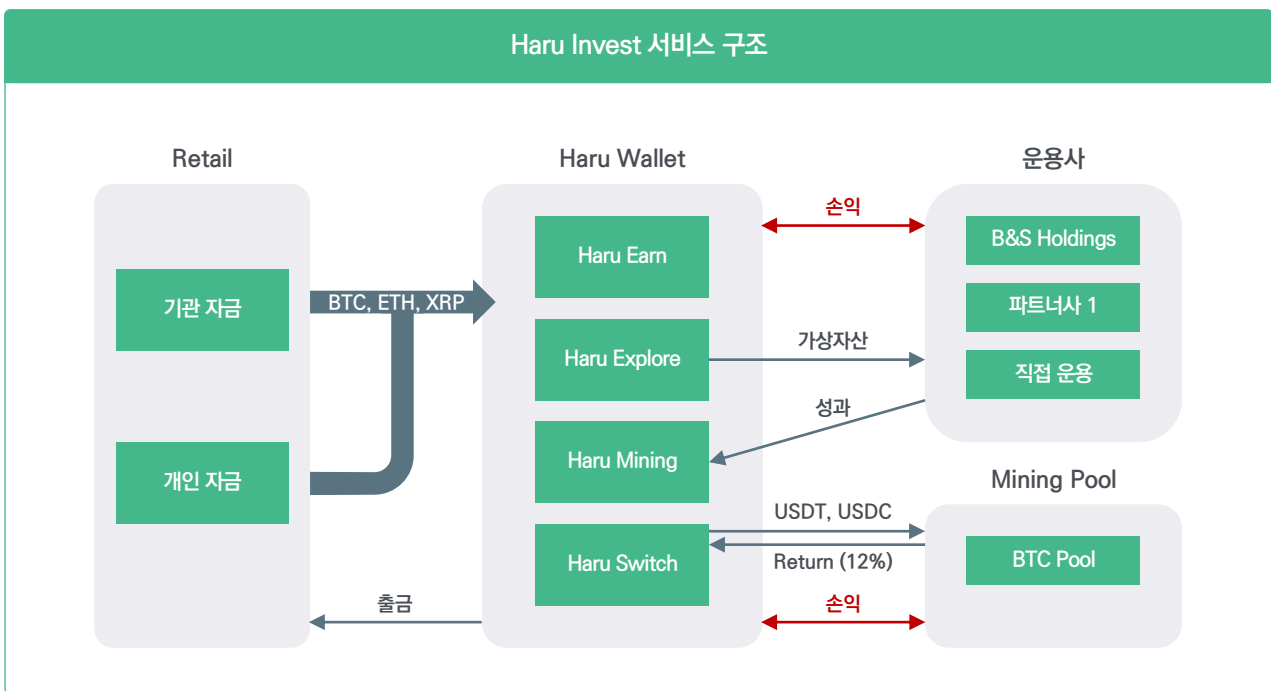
Haru Invest 서비스 구조

Retail

기관 자금

개인 자금

BTC, ETH, XRP

Haru Wallet

Haru Earn

Haru Explore

Haru Mining

Haru Switch

손익

가상자산

성과

USDT, USDC

Return (12%)

손익

출금

운용사

B&S Holdings

파트너사 1

직접 운용

Mining Pool

BTC Pool